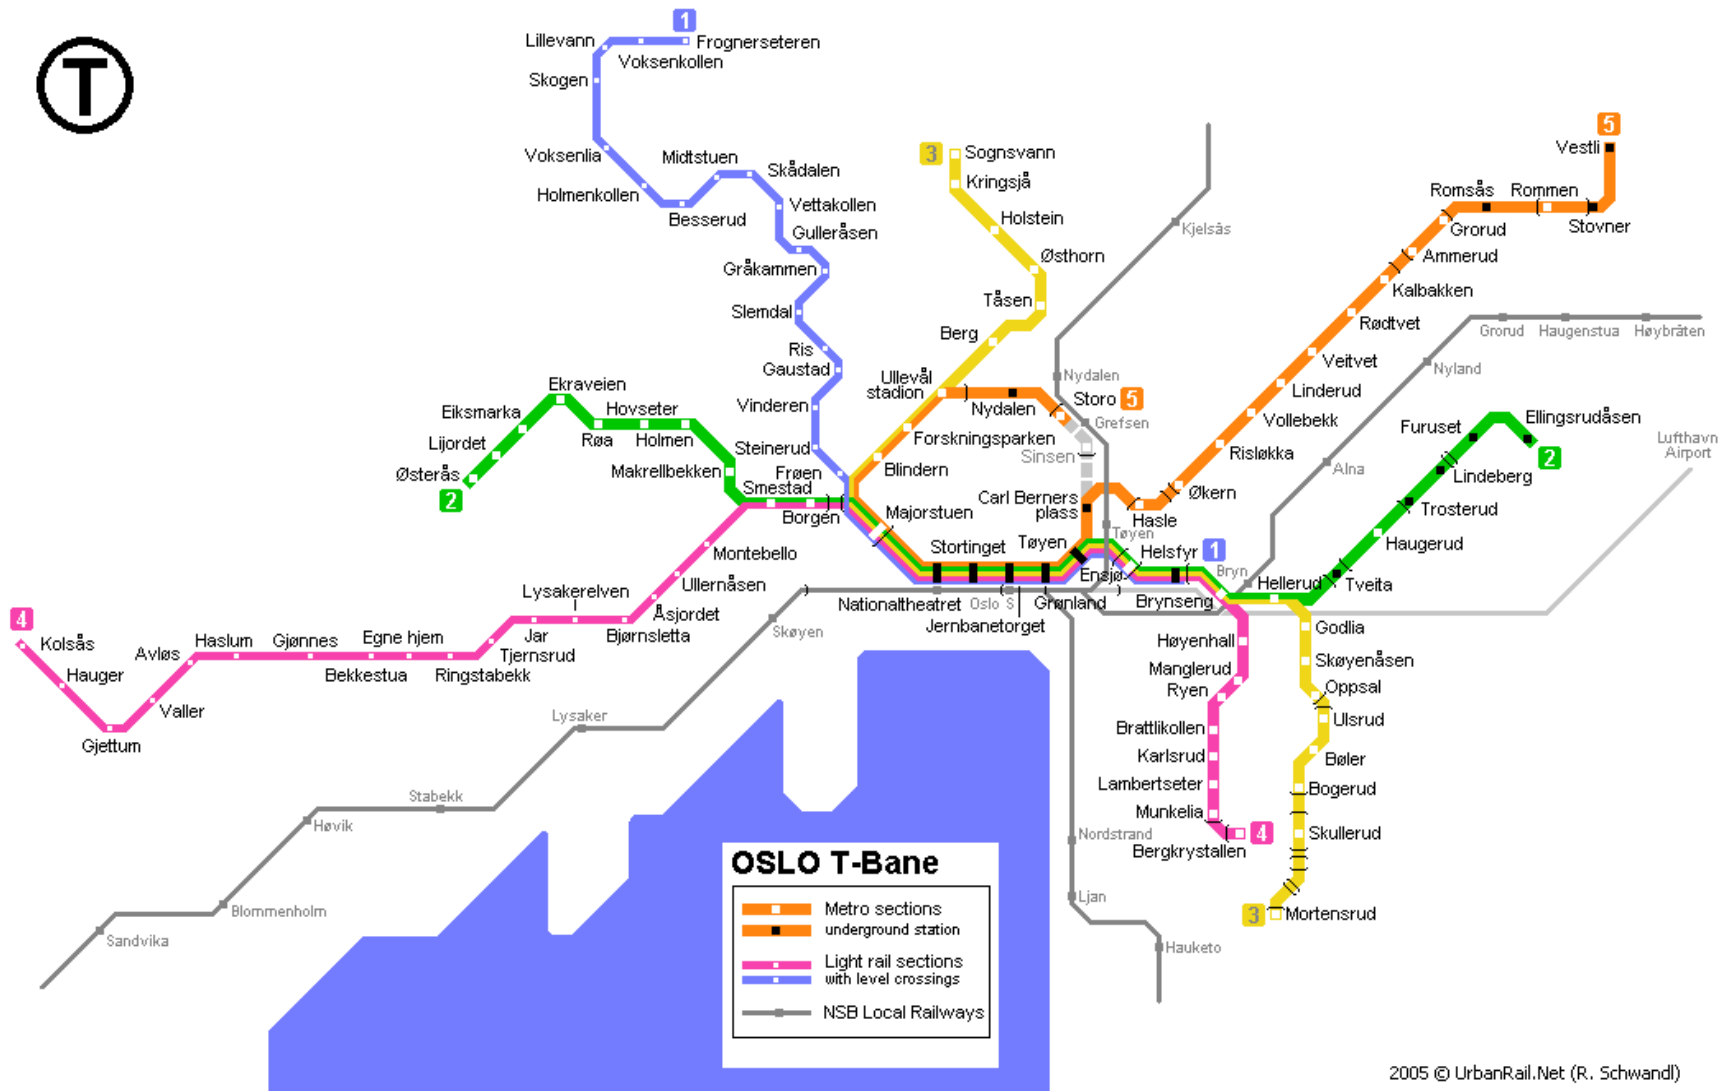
T

1 Frognerseteren
Lillevann
Voksenkollen
Skogen
Voksenlia
Midtstuen
Skådalen
Holmenkollen
Besserud
Vettakollen
Gulleråsen
Gråkammen
Slemdal
Ris
Gaustad
Vinderen
Steinerud
Frøen
Smestad
Borgen
Majorstuen

3 Sognsvann
Kringsjå
Holstein
Østhorn
Tåsen
Berg
Ullevål stadion
Nydalen
Storo 5
Forskningsparken
Blindern
Sinsen
Grefsen
Nydalen
Kjelsås

5 Vestli
Romsås
Rommen
Stovner
Grorud
Ammerud
Kalbakken
Rødtvet
Veitvet
Linderud
Vollebekk
Risløkka
Økern
Hasle
Carl Berners plass

Grorud
Haugenstua
Høybråten
Nyland
Alna
Lufthavn Airport

Ellingsrudåsen
Furuset
2
Lindeberg
Trosterud
Haugerud
Tveita
Hellerud

Ekraveien
Eiksmarka
Hovseter
Lijordet
Røa
Holmen
Østerås
2
Makrellbekken

Stortinget
Tøyen
Tøyen
Helsfyr 1
Ensjø
Bryn
Brynseng
Grønland
Nationaltheatret
Oslo S
Jernbanetorget

Montebello
Ullernåsen
Åsjordet
Bjørnsletta
Lysakerelven
Jar
Tjernsrud
Ringstabekk
Bekkestua
Egne hjem
Gjønnes
Haslum
Avløs
Kolsås
4
Hauger
Valler
Gjettum

Skøyen
Lysaker
Stabekk
Høvik
Blommenholm
Sandvika

Høyenhall
Manglerud
Ryen
Brattlikollen
Karlsrud
Lambertseter
Munkelia
4
Bergkrystallen
Nordstrand
Ljan
Hauketo

Godlia
Skøyenåsen
Oppsal
Ulsrud
Bøler
Bogerud
Skullerud
3 Mortensrud

OSLO T-Bane
Metro sections
underground station
Light rail sections
with level crossings
NSB Local Railways

2005 © UrbanRail.Net (R. Schwandl)